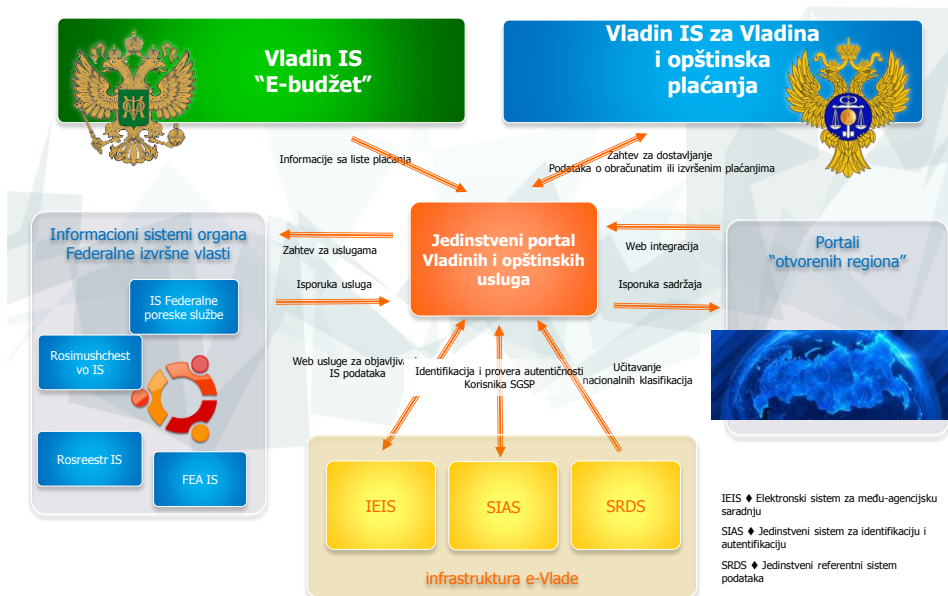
Vladin IS
"E-budžet"

Vladin IS za Vladina i opštinska plaćanja

Informacije sa liste plaćanja

Zahtev za dostavljanje
Podataka o obračunatim ili izvršenim plaćanjima

Informacioni sistemi organa Federalne izvršne vlasti

Zahtev za uslugama

Isporuka usluga

IS Federalne poreske službe

Rosimushchest vo IS

Rosreestr IS

FEA IS

Jedinstveni portal Vladinih i opštinskih usluga

Web integracija

Isporuka sadržaja

Portali "otvorenih regiona"

Web usluge za objavljiv IS podataka

Identifikacija i provera autentičnosti Korisnika SGSP

Učitavanje nacionalnih klasifikacija

IEIS

SIAS

SRDS

infrastruktura e-Vlade

IEIS ♦ Elektronski sistem za među-agencijsku saradnju

SIAS ♦ Jedinstveni sistem za identifikaciju i autentifikaciju

SRDS ♦ Jedinstveni referentni sistem podataka